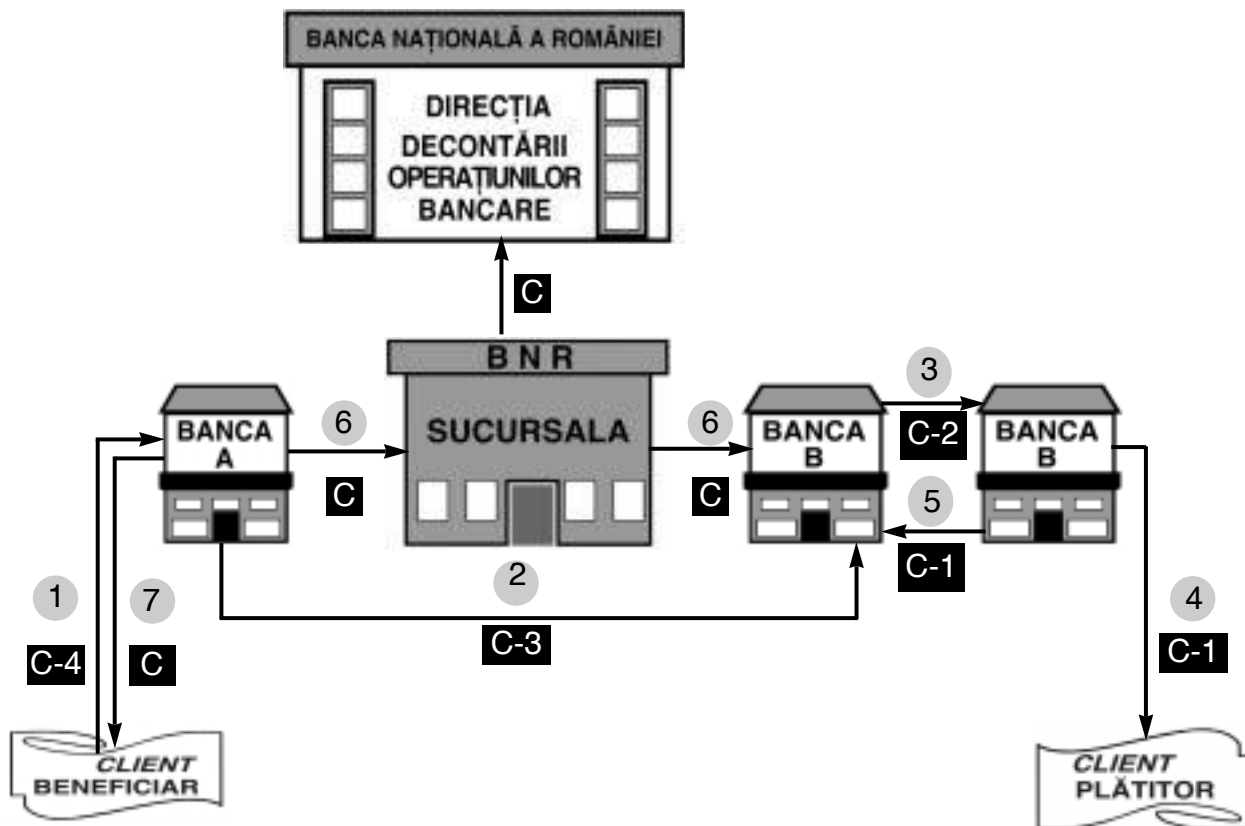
BANCA NAȚIONALĂ A ROMÂNIEI

DIRECȚIA DECONTĂRII OPERAȚIUNILOR BANCARE

C

B N R

SUCURSALA

3

C-2

BANCA A

6

C

6

C

BANCA B

BANCA B

5

C-1

2

1

7

C-4

C

C-3

4

C-1

CLIENT BENEFICIAR

CLIENT PLĂTITOR